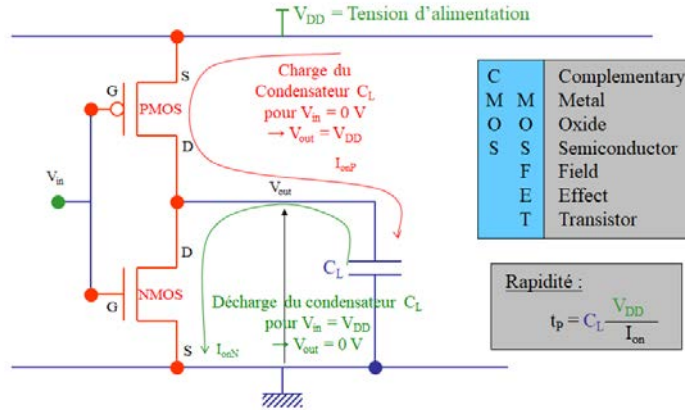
$V_{DD}$ = Tension d'alimentation

S

G

PMOS

D

Charge du Condensateur $C_L$ pour $V_{in} = 0$ V $\rightarrow V_{out} = V_{DD}$

$I_{onP}$

$V_{in}$

$V_{out}$

D

G

NMOS

S

$I_{onN}$

$C_L$

Décharge du condensateur $C_L$ pour $V_{in} = V_{DD}$ $\rightarrow V_{out} = 0$ V

| C | | Complementary |
|---|---|---|
| M | M | Metal |
| O | O | Oxide |
| S | S | Semiconductor |
| | F | Field |
| | E | Effect |
| | T | Transistor |

Rapidité :

$t_P = C_L \frac{V_{DD}}{I_{on}}$